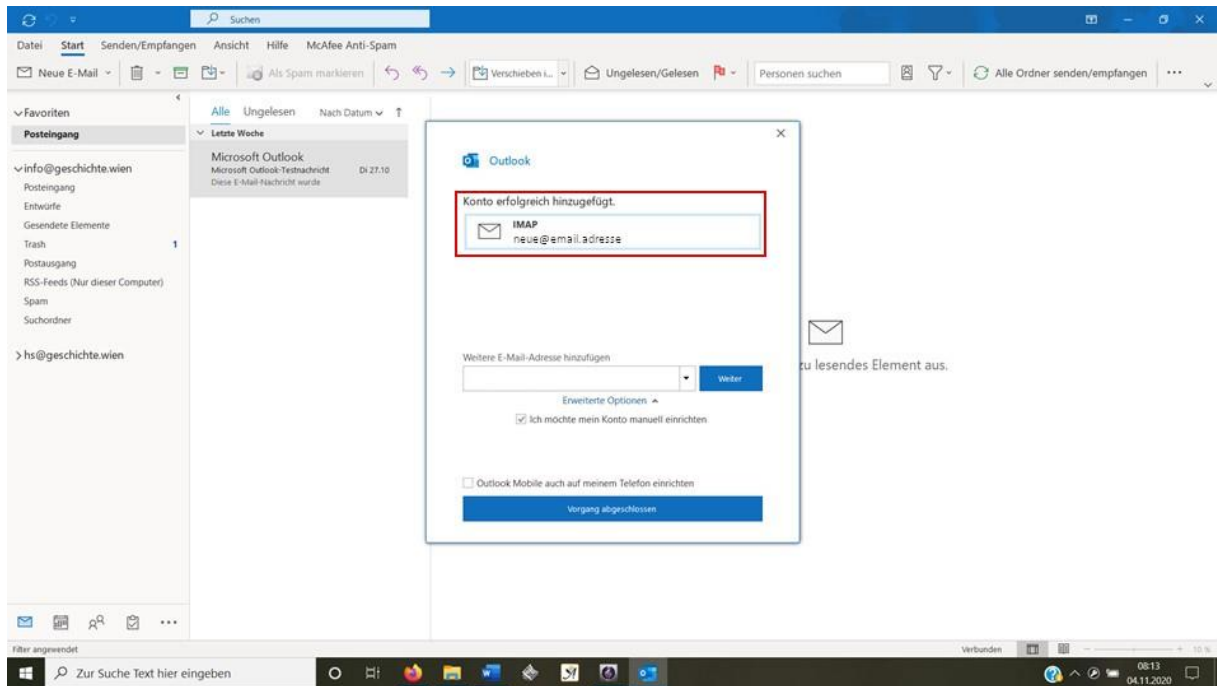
Suchen

Datei Start Senden/Empfangen Ansicht Hilfe McAfee Anti-Spam

Neue E-Mail Als Spam markieren Verschieben i... Ungelesen/Gelesen Personen suchen Alle Ordner senden/empfangen ···

Favoriten
Posteingang

info@geschichte.wien
Posteingang
Entwürfe
Gesendete Elemente
Trash 1
Postausgang
RSS-Feeds (Nur dieser Computer)
Spam
Suchordner

hs@geschichte.wien

Alle Ungelesen Nach Datum

Letzte Woche

Microsoft Outlook
Microsoft Outlook-Testnachricht Di 27.10
Diese E-Mail-Nachricht wurde

Outlook

Konto erfolgreich hinzugefügt.

IMAP
neue@email.adresse

Weitere E-Mail-Adresse hinzufügen

Weiter

Erweiterte Optionen

Ich möchte mein Konto manuell einrichten

Outlook Mobile auch auf meinem Telefon einrichten

Vorgang abgeschlossen

zu lesendes Element aus.

Filter angewendet

Verbunden

Zur Suche Text hier eingeben

08:13
04.11.2020